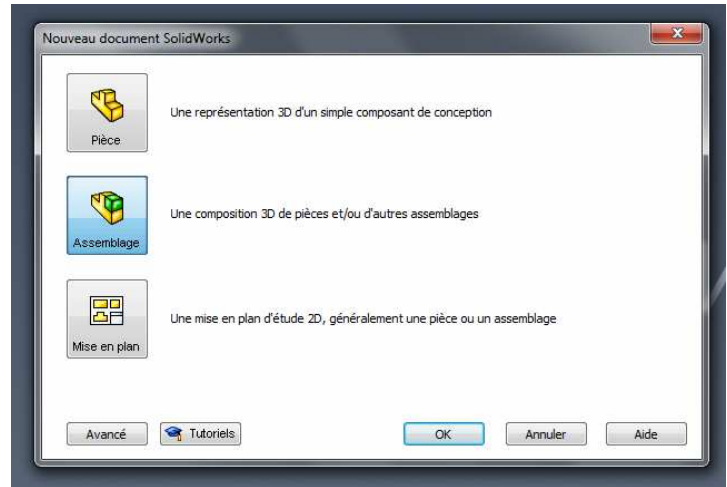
Nouveau document SolidWorks

Pièce

Une représentation 3D d'un simple composant de conception

Assemblage

Une composition 3D de pièces et/ou d'autres assemblages

Mise en plan

Une mise en plan d'étude 2D, généralement une pièce ou un assemblage

Avancé

Tutoriels

OK

Annuler

Aide